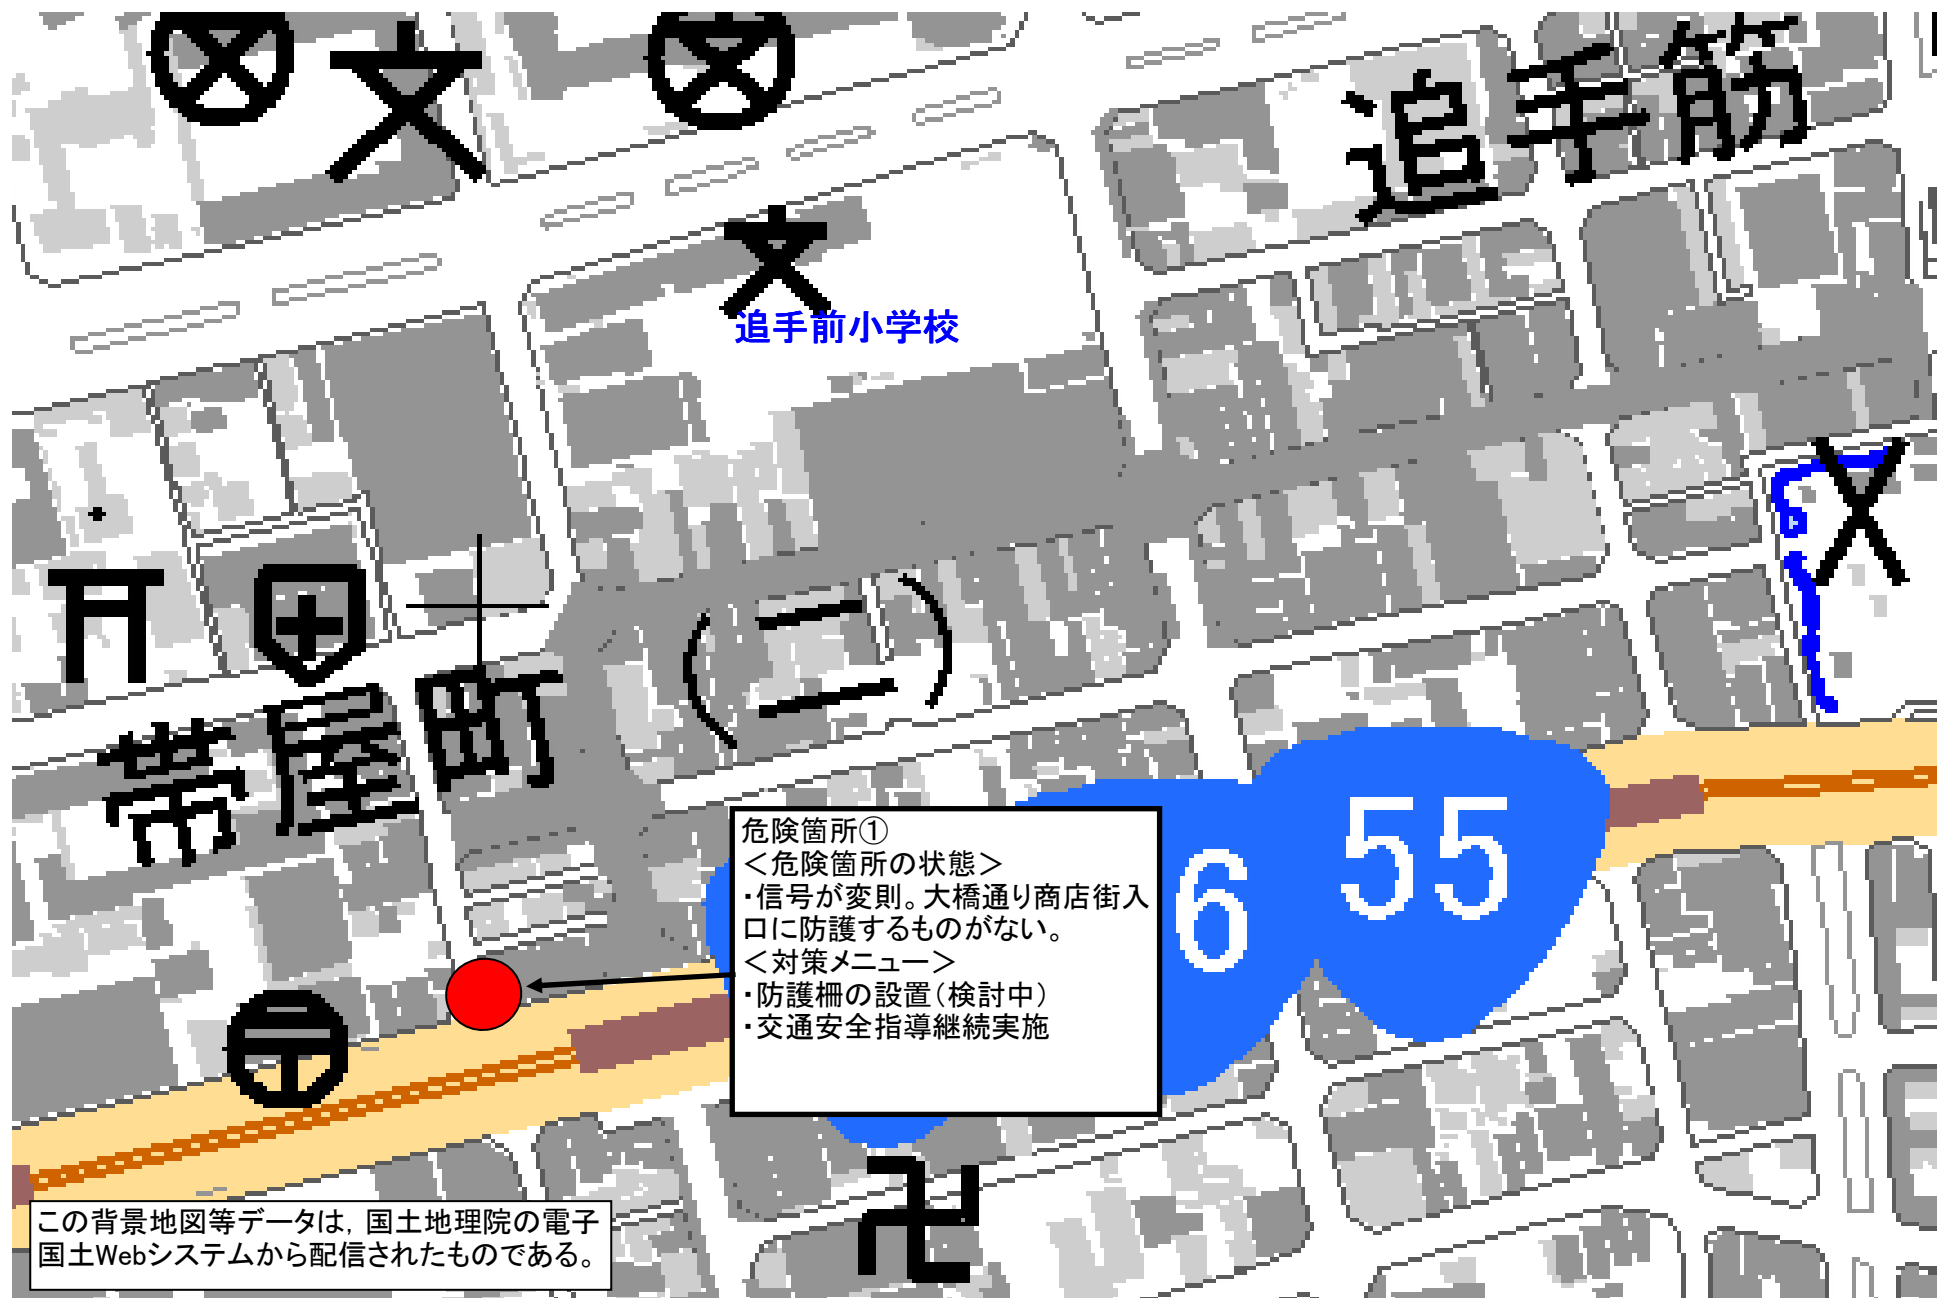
追手筋

追手前小学校

帯屋町

（二）

危険箇所①
＜危険箇所の状態＞
・信号が変則。大橋通り商店街入口に防護するものがない。
＜対策メニュー＞
・防護柵の設置（検討中）
・交通安全指導継続実施

55

この背景地図等データは，国土地理院の電子国土Webシステムから配信されたものである。